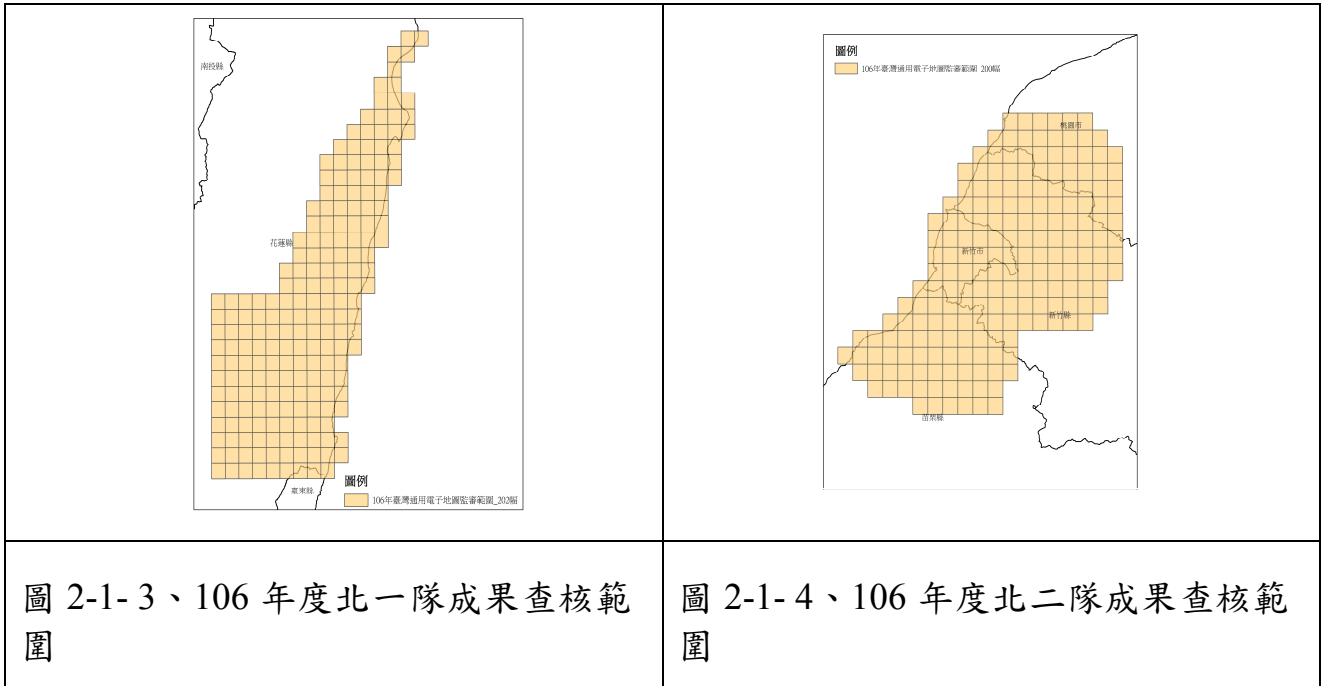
| 南投縣<br>花蓮縣<br>臺東縣<br>圖例<br>106年臺灣通用電子地圖監審範圍_202幅 | 圖例<br>106年臺灣通用電子地圖監審範圍 200幅<br>桃園市<br>新竹市<br>新竹縣<br>苗栗縣 |
|---|---|
| 圖 2-1- 3、106 年度北一隊成果查核範圍 | 圖 2-1- 4、106 年度北二隊成果查核範圍 |